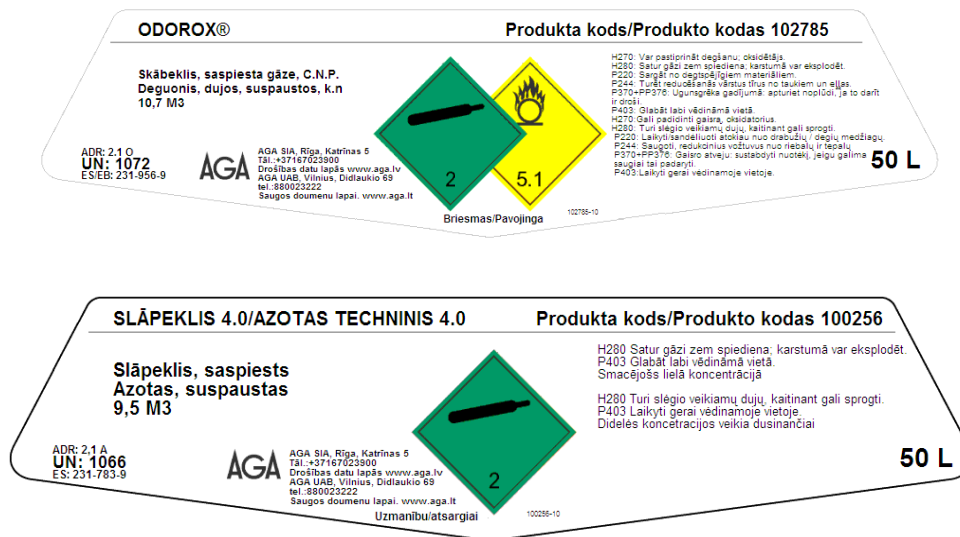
ODOROX®

Produkta kods/Produkto kodas 102785

Skābeklis, saspiesta gāze, C.N.P.
Deguonis, dujos, suspaustos, k.n
10,7 M3

ADR: 2.1 O
UN: 1072
ES/EB: 231-956-9

AGA

AGA SIA, Rīga, Katrīnas 5
Tāl.:+37167023900
Drošības datu lapās www.aga.lv
AGA UAB, Vilnius, Didlaukio 69
tel.:880023222
Saugos doumenu lapai. www.aga.lt

2

5.1

Briesmas/Pavojinga

102785-10

H270: Var pastiprināt degšanu; oksidētājs.
H280: Satur gāzi zem spiediena; karstumā var eksplodēt.
P220: Sargāt no degtspējīgiem materiāliem.
P244: Turēt reducēšanās vārstus tīrus no taukiem un eļļas.
P370+P376: Ugunsgrēka gadījumā: apturēt noplūdi, ja to darīt ir droši.
P403: Glabāt labi vēdināmā vietā.
H270: Gali padidinti gaisrą, oksidatorius.
H280: Turi slėgio veikiamų dujų, kaitinant gali sprogti.
P220: Laikyti/sandėliuoti atokiau nuo drabužių / degių medžiagų.
P244: Saugoti, redukcinius vožtuvus nuo riebalų ir tepalų.
P370+P376: Gaisro atveju: sustabdyti nuotėkį, jeigu galima saugiai tai padaryti.
P403: Laikyti gerai vėdinamoje vietoje.

50 L

SLĀPEKLIS 4.0/AZOTAS TECHNINIS 4.0

Produkta kods/Produkto kodas 100256

Slāpeklis, saspiests
Azotas, suspaustas
9,5 M3

ADR: 2.1 A
UN: 1066
ES: 231-783-9

AGA

AGA SIA, Rīga, Katrīnas 5
Tāl.:+37167023900
Drošības datu lapās www.aga.lv
AGA UAB, Vilnius, Didlaukio 69
tel.:880023222
Saugos doumenu lapai. www.aga.lt

2

Uzmanību/atsargiai

100256-10

H280 Satur gāzi zem spiediena; karstumā var eksplodēt.
P403 Glabāt labi vēdināmā vietā.
Smacējošs lielā koncentrācijā

H280 Turi slėgio veikiamų dujų, kaitinant gali sprogti.
P403 Laikyti gerai vėdinamoje vietoje.
Didelės koncetracijos veikia dusinančiai

50 L